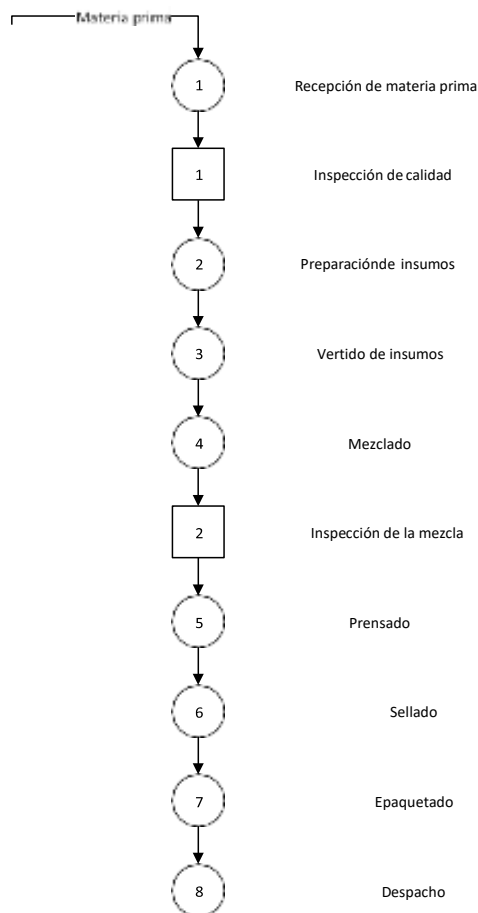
Materia prima

1

Recepción de materia prima

1

Inspección de calidad

2

Preparaciónde insumos

3

Vertido de insumos

4

Mezclado

2

Inspección de la mezcla

5

Prensado

6

Sellado

7

Epaquetado

8

Despacho